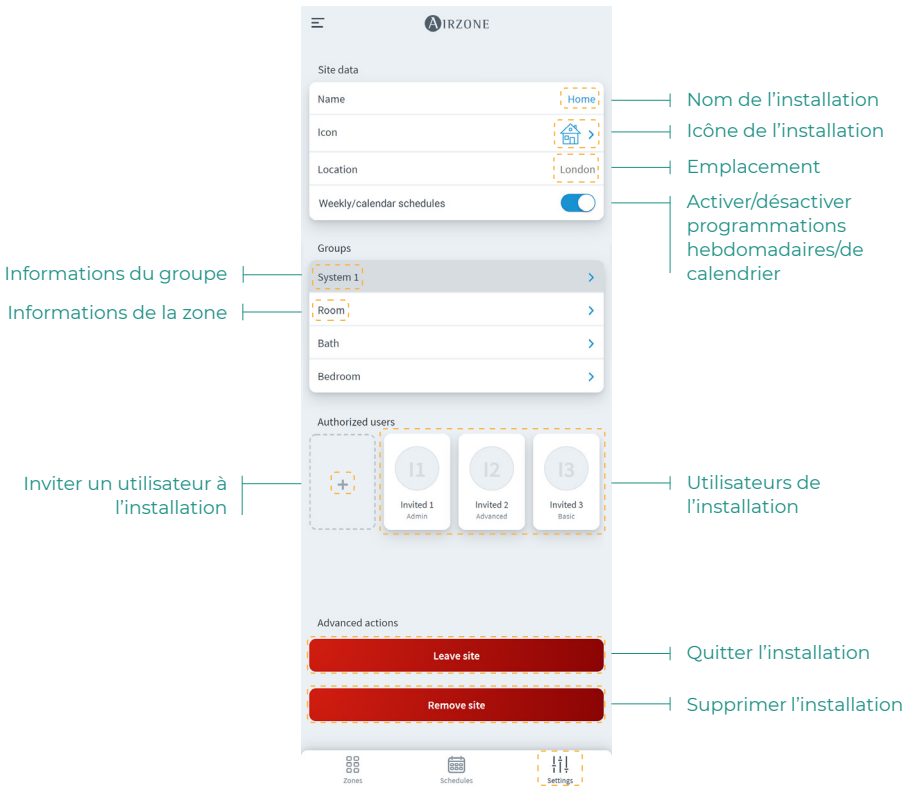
AIRZONE

Site data

Name Home

Icon

Location London

Weekly/calendar schedules

Groups

System 1

Room

Bath

Bedroom

Authorized users

+

I1
Invited 1
Admin

I2
Invited 2
Advanced

I3
Invited 3
Basic

Advanced actions

Leave site

Remove site

Zones

Schedules

Settings

Nom de l'installation

Icône de l'installation

Emplacement

Activer/désactiver programmations hebdomadaires/de calendrier

Informations du groupe

Informations de la zone

Inviter un utilisateur à l'installation

Utilisateurs de l'installation

Quitter l'installation

Supprimer l'installation